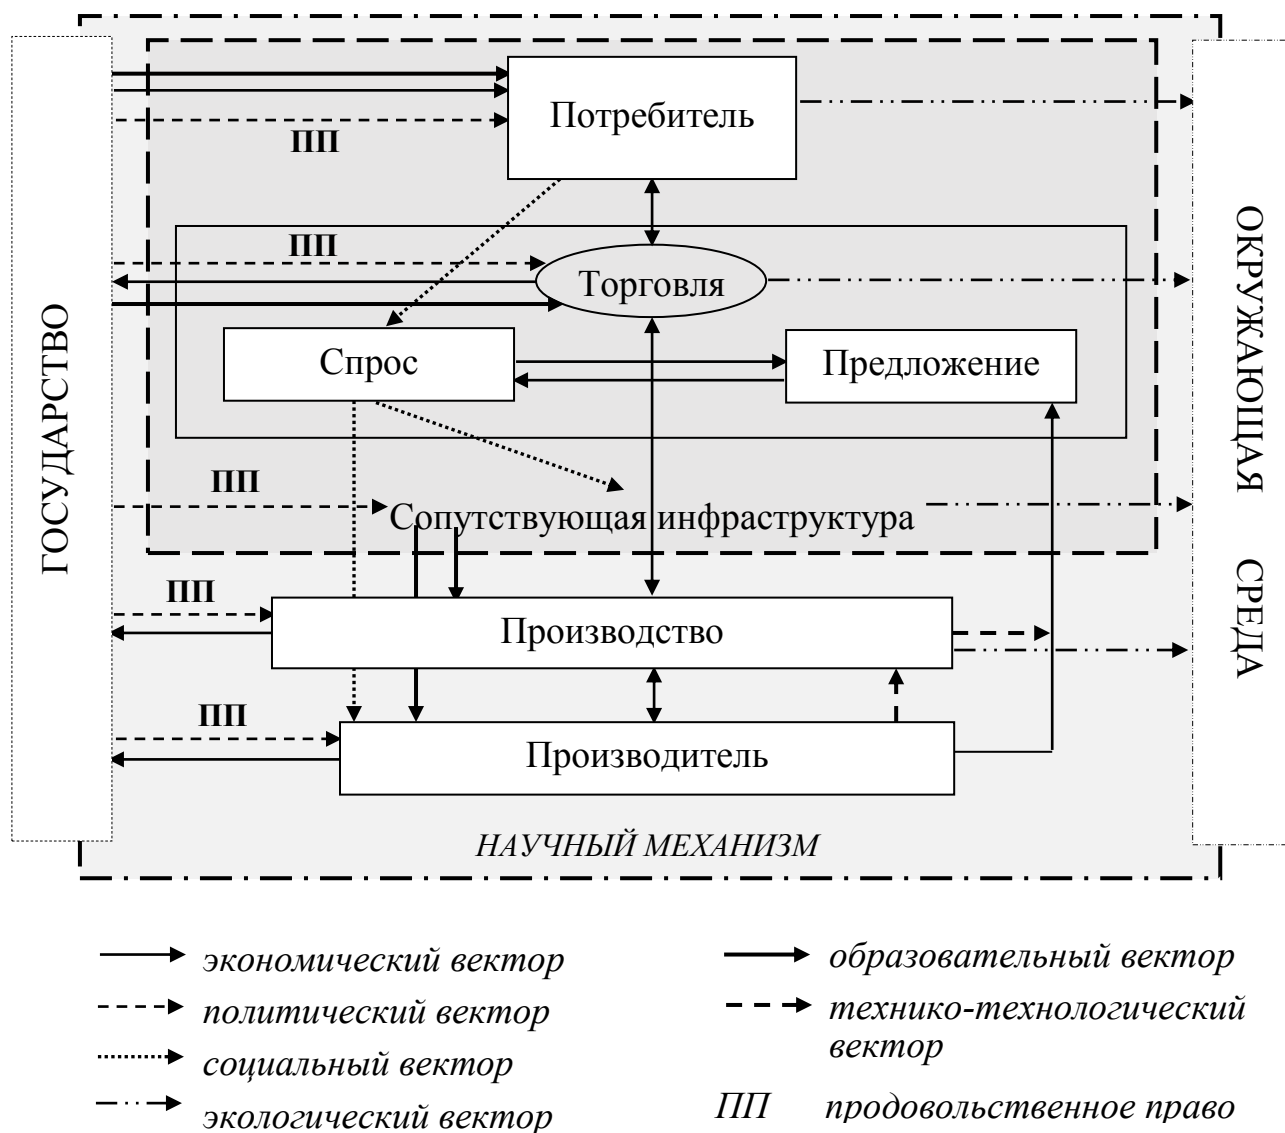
ГОСУДАРСТВО

ПП

Потребитель

ПП

Торговля

Спрос

Предложение

ПП

Сопутствующая инфраструктура

ПП

Производство

ПП

Производитель

НАУЧНЫЙ МЕХАНИЗМ

ОКРУЖАЮЩАЯ СРЕДА

экономический вектор

политический вектор

социальный вектор

экологический вектор

образовательный вектор

технико-технологический вектор

ПП продовольственное право